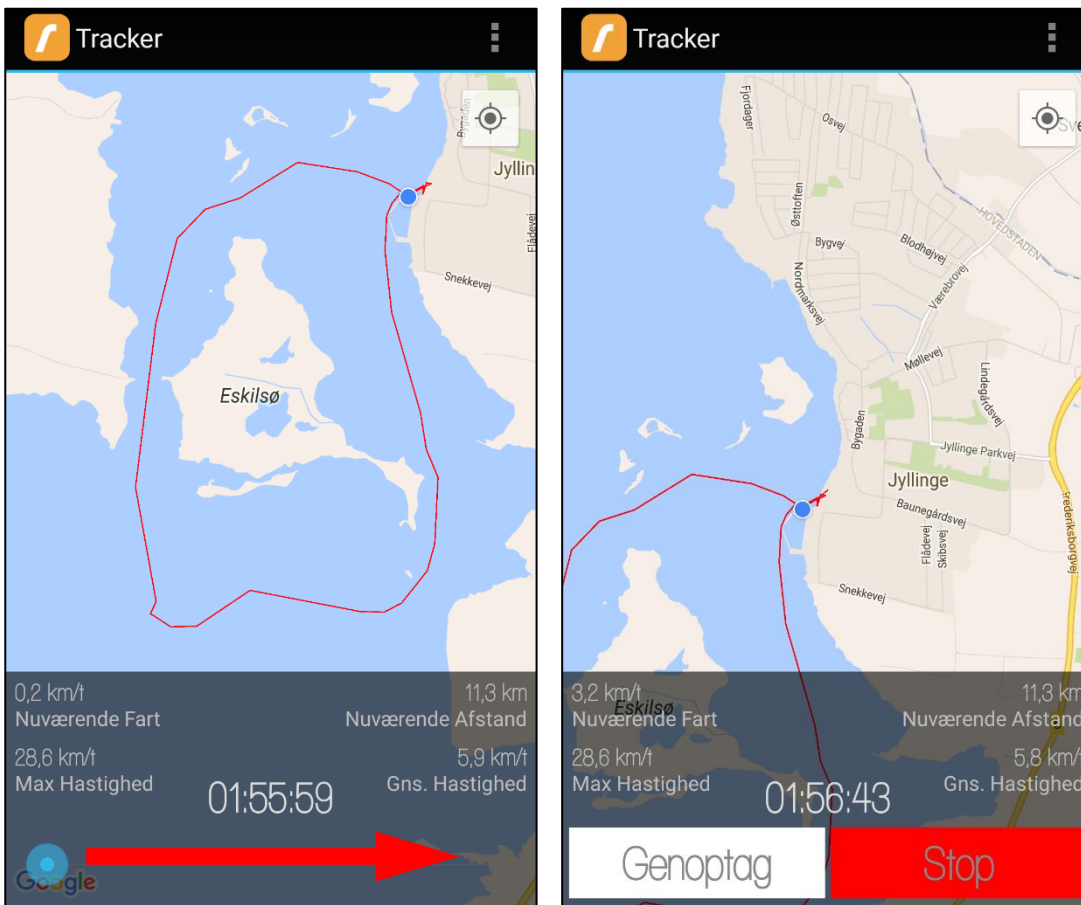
Tracker

Bygaden
Jyllin
Flådevej
Snekkevej
Eskilsø

0,2 km/t
Nuværende Fart
11,3 km
Nuværende Afstand
28,6 km/t
Max Hastighed
5,9 km/t
Gns. Hastighed
01:55:59

Google

Tracker

Fjordager
Osvej
Sv
Østtoften
HOVEDSTADEN
Bygvej
Blodhøjvej
Nordmarksvej
Værebrovej
Møllevej
Lindegårdsvej
Bygaden
Jyllinge Parkvej
Jyllinge
Baunegårdsvej
Flådevej
Skibsvej
Frederiksborgvej
Snekkevej
Eskilsø

3,2 km/t
Nuværende Fart
11,3 km
Nuværende Afstand
28,6 km/t
Max Hastighed
5,8 km/
Gns. Hastighed
01:56:43

Genoptag
Stop